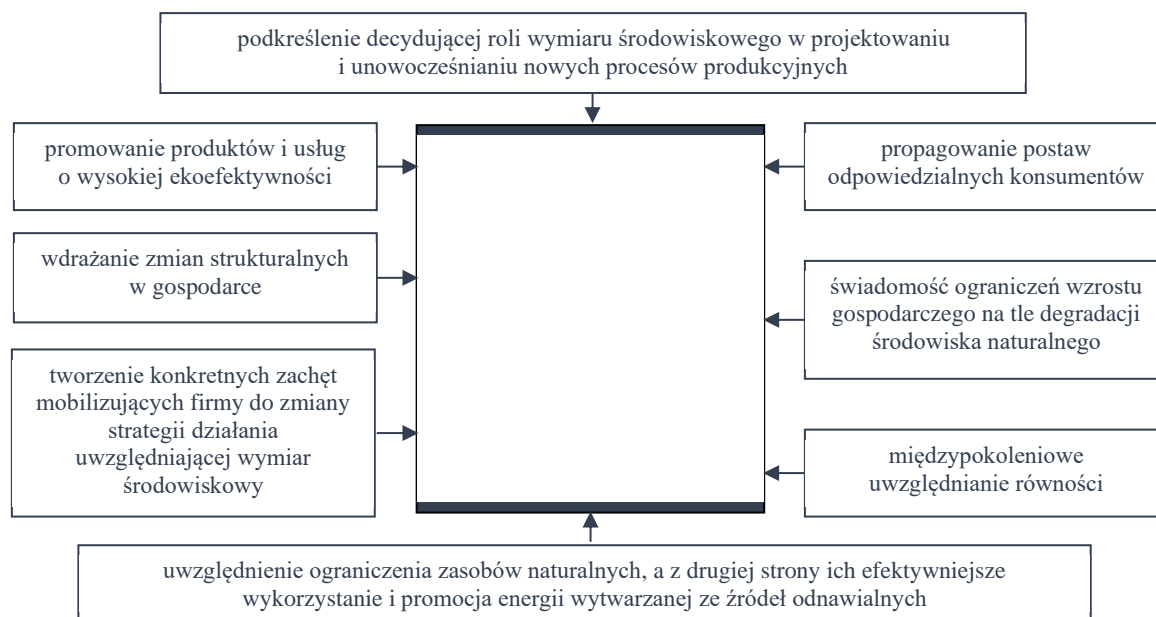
podkreślenie decydującej roli wymiaru środowiskowego w projektowaniu i unowocześnianiu nowych procesów produkcyjnych

promowanie produktów i usług o wysokiej ekoefektywności

propagowanie postaw odpowiedzialnych konsumentów

wdrażanie zmian strukturalnych w gospodarce

świadomość ograniczeń wzrostu gospodarczego na tle degradacji środowiska naturalnego

tworzenie konkretnych zachęt mobilizujących firmy do zmiany strategii działania uwzględniającej wymiar środowiskowy

międzypokoleniowe uwzględnianie równości

uwzględnienie ograniczenia zasobów naturalnych, a z drugiej strony ich efektywniejsze wykorzystanie i promocja energii wytwarzanej ze źródeł odnawialnych